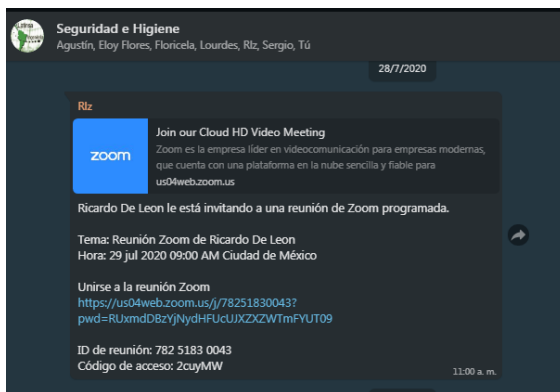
Seguridad e Higiene
Agustín, Eloy Flores, Floricela, Lourdes, Rlz, Sergio, Tú

28/7/2020

Rlz

zoom

Join our Cloud HD Video Meeting
Zoom es la empresa líder en videocomunicación para empresas modernas, que cuenta con una plataforma en la nube sencilla y fiable para
us04web.zoom.us

Ricardo De Leon le está invitando a una reunión de Zoom programada.

Tema: Reunión Zoom de Ricardo De Leon
Hora: 29 jul 2020 09:00 AM Ciudad de México

Unirse a la reunión Zoom
https://us04web.zoom.us/j/78251830043?pwd=RUxmdDBzYjNydHFUcUJXZXZWTmFYUT09

ID de reunión: 782 5183 0043
Código de acceso: 2cuyMW

11:00 a. m.